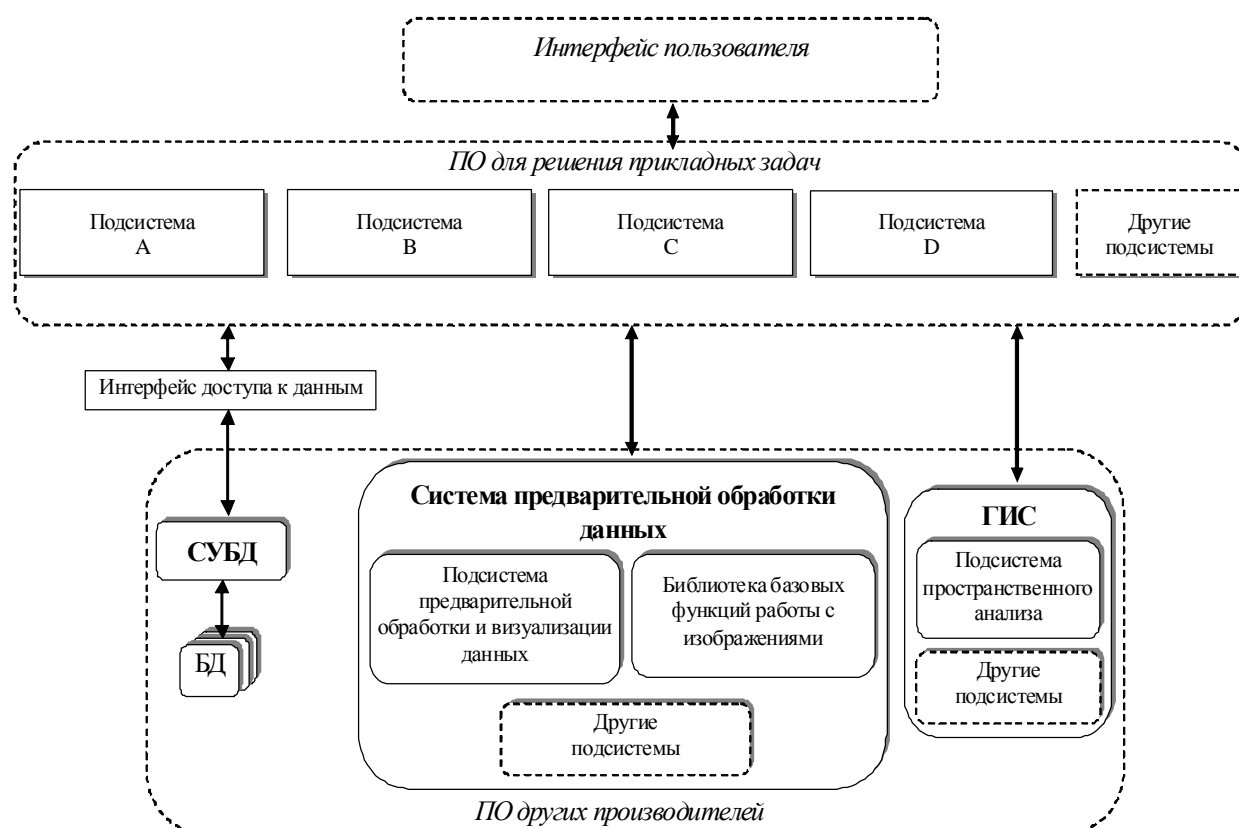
Интерфейс пользователя

ПО для решения прикладных задач

Подсистема A

Подсистема B

Подсистема C

Подсистема D

Другие подсистемы

Интерфейс доступа к данным

СУБД

БД

Система предварительной обработки данных

Подсистема предварительной обработки и визуализации данных

Библиотека базовых функций работы с изображениями

Другие подсистемы

ГИС

Подсистема пространственного анализа

Другие подсистемы

ПО других производителей